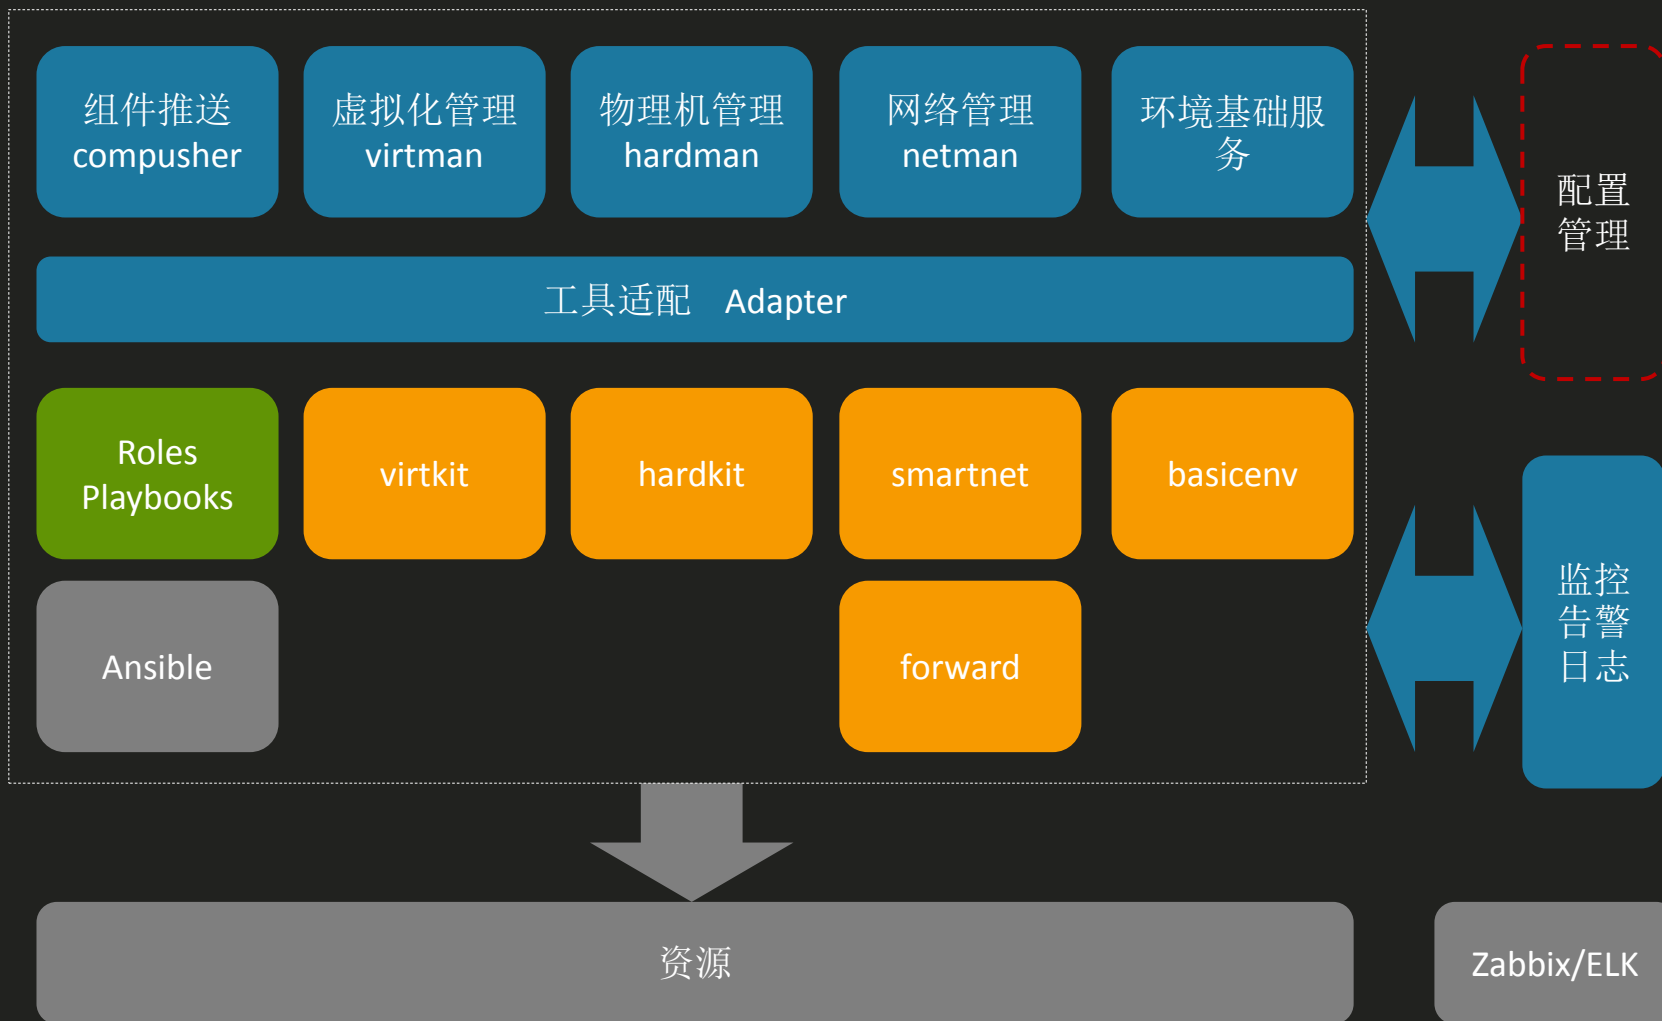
组件推送
compusher

虚拟化管理
virtman

物理机管理
hardman

网络管理
netman

环境基础服务

配置管理

工具适配 Adapter

Roles
Playbooks

virtkit

hardkit

smartnet

basicenv

Ansible

forward

监控
告警
日志

资源

Zabbix/ELK